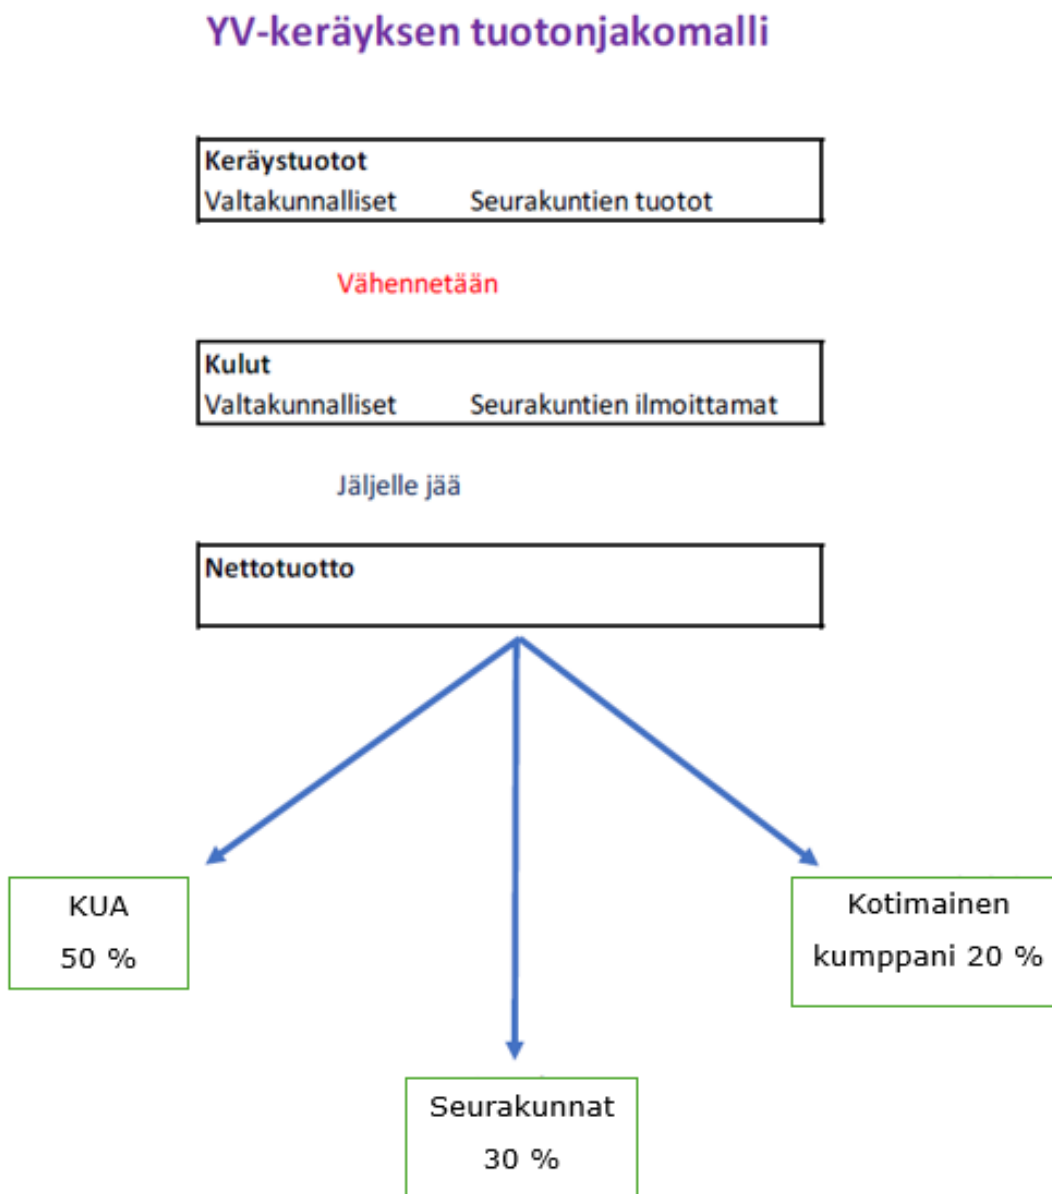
YV-keräyksen tuotonjakomalli

Keräystuotot
Valtakunnalliset Seurakuntien tuotot

Vähennetään

Kulut
Valtakunnalliset Seurakuntien ilmoittamat

Jäljelle jää

Nettotuotto

KUA
50 %

Kotimainen kumppani 20 %

Seurakunnat
30 %